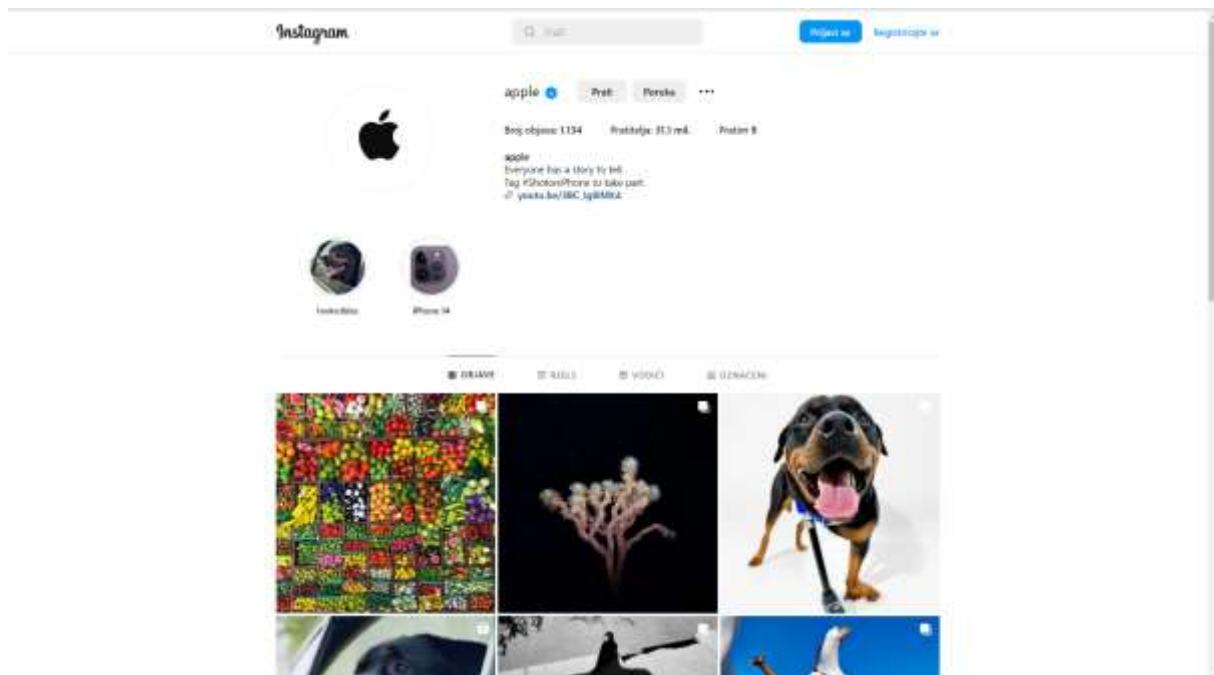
Instagram

Traži

Prijavi se Registriraj se

apple

Prati Poruka ···

Broj objava: 1134 Pratitelja: 31,1 mil. Prati: 8

apple
Everyone has a story to tell.
Tag #ShotoniPhone to take part.
youtu.be/3BC_Ig8MKrl

Invisible Bear iPhone 14

OBJAVE REELS VIDEOZ. OZNAČENI